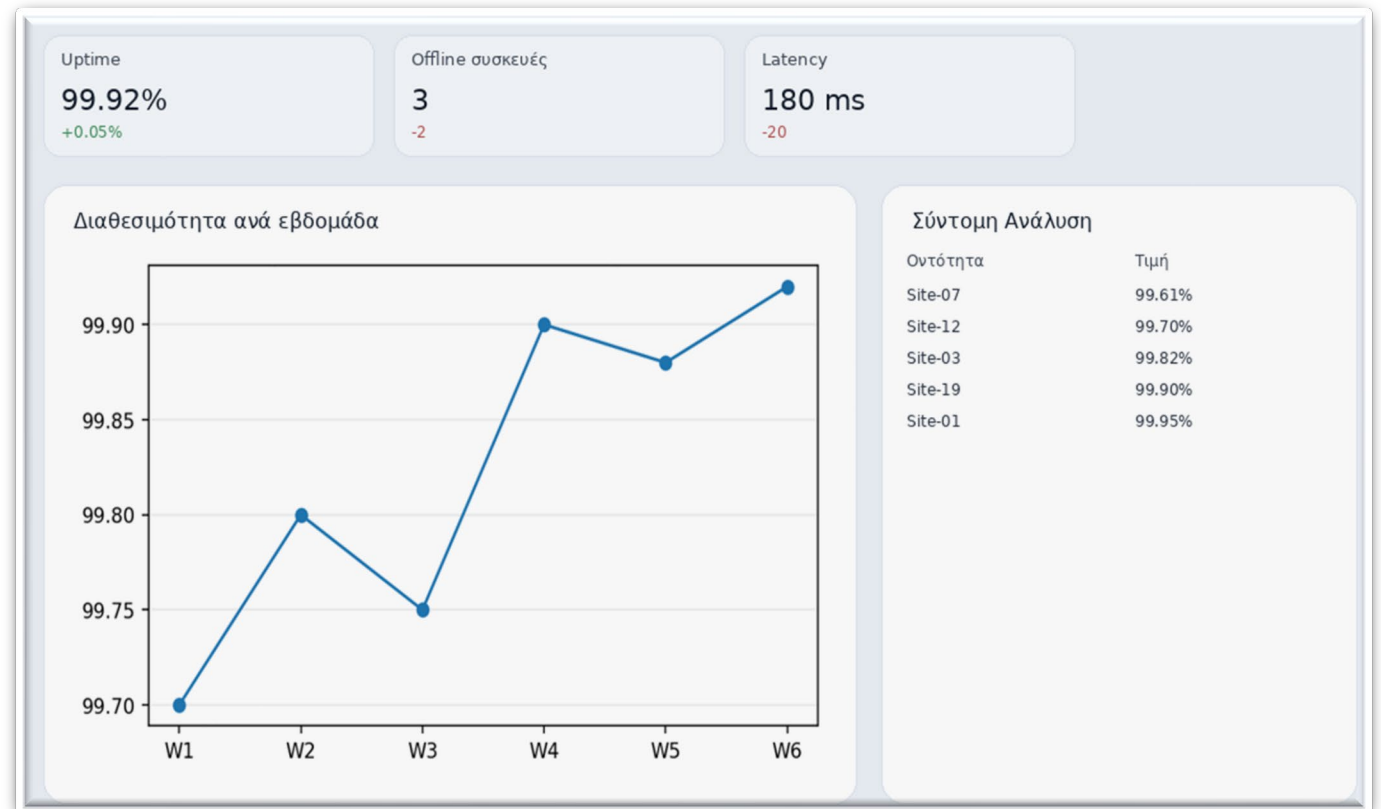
Uptime
99.92%
+0.05%

Offline συσκευές
3
-2

Latency
180 ms
-20

Διαθεσιμότητα ανά εβδομάδα

99.90
99.85
99.80
99.75
99.70

W1 W2 W3 W4 W5 W6

Σύντομη Ανάλυση

| Οντότητα | Τιμή |
|---|---|
| Site-07 | 99.61% |
| Site-12 | 99.70% |
| Site-03 | 99.82% |
| Site-19 | 99.90% |
| Site-01 | 99.95% |